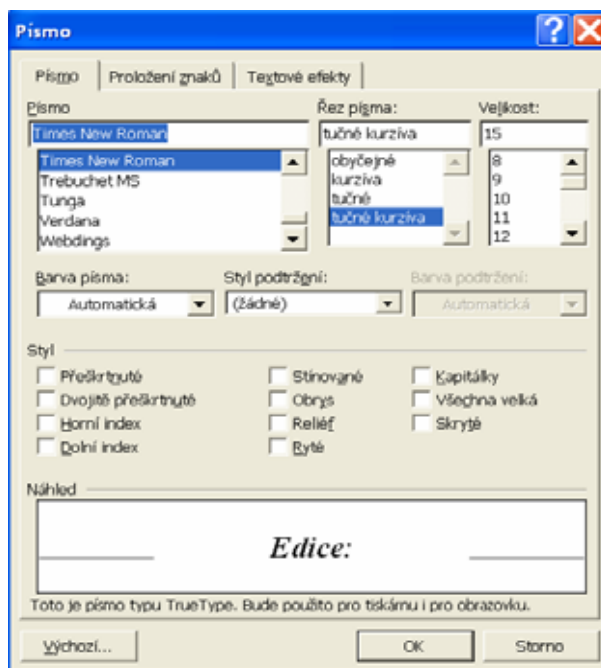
Písmo

Písmo | Proložení znaků | Textové efekty

Písmo
Times New Roman
Times New Roman
Trebuchet MS
Tunga
Verdana
Webdings

Řez písma:
tučné kurzíva
obyčejné
kurzíva
tučné
tučné kurzíva

Velikost:
15
8
9
10
11
12

Barva písma:
Automatická

Styl podtržení:
(žádné)

Barva podtržení:
Automatická

Styl
Přeškrtnuté
Dvojitě přeškrtnuté
Horní index
Dolní index
Stínované
Obrys
Reliéf
Ryté
Kapitálky
Všechna velká
Skryté

Náhled
Edice:

Toto je písmo typu TrueType. Bude použito pro tiskárnu i pro obrazovku.

Výchozí...
OK
Storno